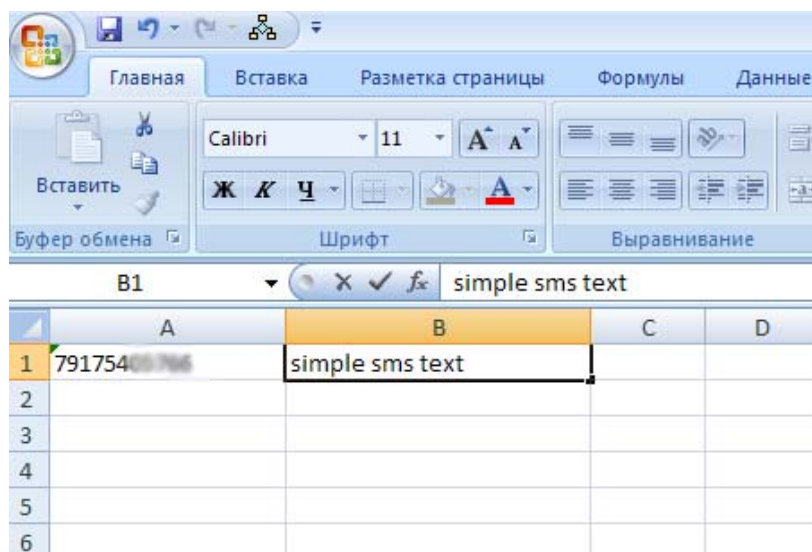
Главная Вставка Разметка страницы Формулы Данные

Вставить
Буфер обмена

Calibri 11
Ж К Ч
Шрифт

Выравнивание

B1 simple sms text

| | A | B | C | D |
|---|---|---|---|---|
| 1 | 791754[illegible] | simple sms text | | |
| 2 | | | | |
| 3 | | | | |
| 4 | | | | |
| 5 | | | | |
| 6 | | | | |